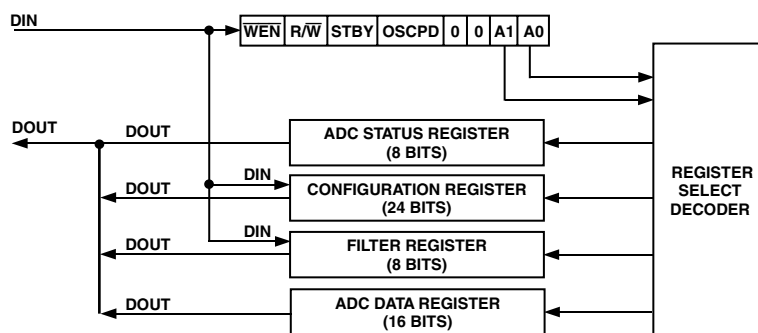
DIN

| $\overline{WEN}$ | R/$\overline{W}$ | STBY | OSCPD | 0 | 0 | A1 | A0 |
|---|---|---|---|---|---|---|---|

DOUT

DOUT

ADC STATUS REGISTER (8 BITS)

DOUT

DIN

CONFIGURATION REGISTER (24 BITS)

DOUT

DIN

FILTER REGISTER (8 BITS)

DOUT

ADC DATA REGISTER (16 BITS)

REGISTER SELECT DECODER